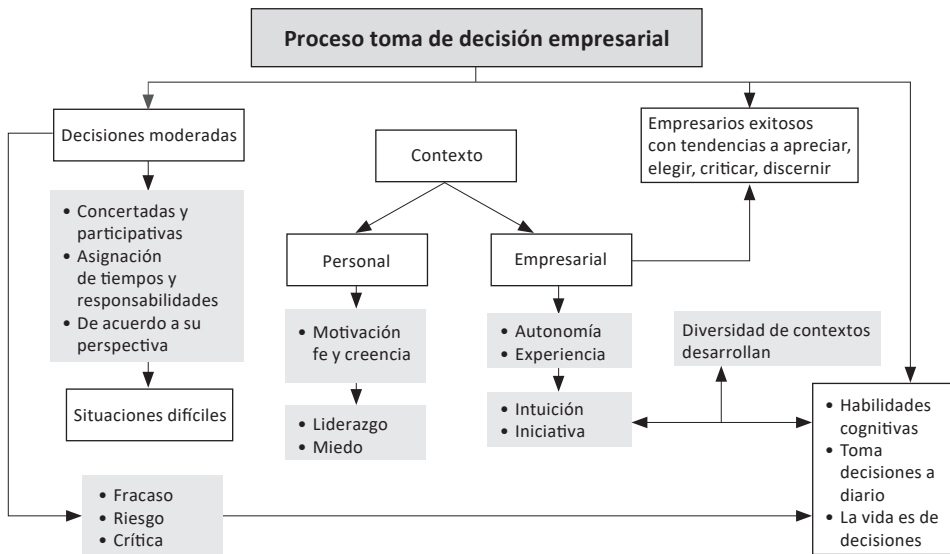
Proceso toma de decisión empresarial

Decisiones moderadas

• Concertadas y participativas
• Asignación de tiempos y responsabilidades
• De acuerdo a su perspectiva

Situaciones difíciles

Contexto

Personal

• Motivación fe y creencia

• Liderazgo
• Miedo

Empresarial

• Autonomía
• Experiencia

• Intuición
• Iniciativa

Empresarios exitosos con tendencias a apreciar, elegir, criticar, discernir

Diversidad de contextos desarrollan

• Habilidades cognitivas
• Toma decisiones a diario
• La vida es de decisiones

• Fracaso
• Riesgo
• Crítica